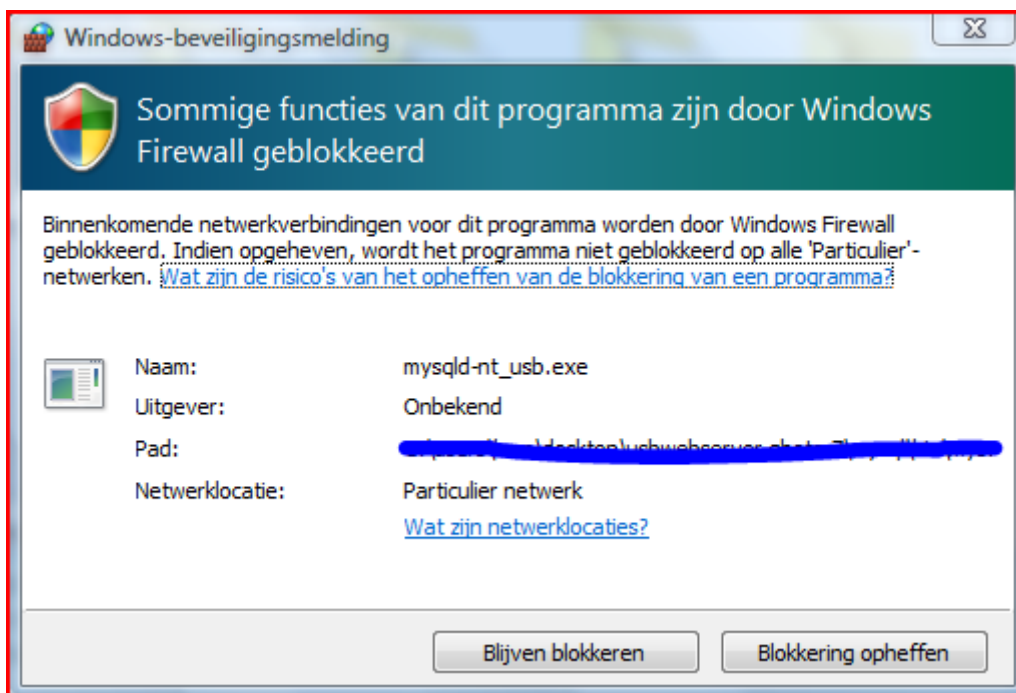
Windows-beveiligingsmelding

Sommige functies van dit programma zijn door Windows Firewall geblokkeerd

Binnenkomende netwerkverbindingen voor dit programma worden door Windows Firewall geblokkeerd. Indien opgeheven, wordt het programma niet geblokkeerd op alle 'Particulier'-netwerken. Wat zijn de risico's van het opheffen van de blokkering van een programma?

Naam: mysqld-nt_usb.exe
Uitgever: Onbekend
Pad: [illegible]
Netwerklocatie: Particulier netwerk
Wat zijn netwerklocaties?

Blijven blokkeren
Blokkering opheffen